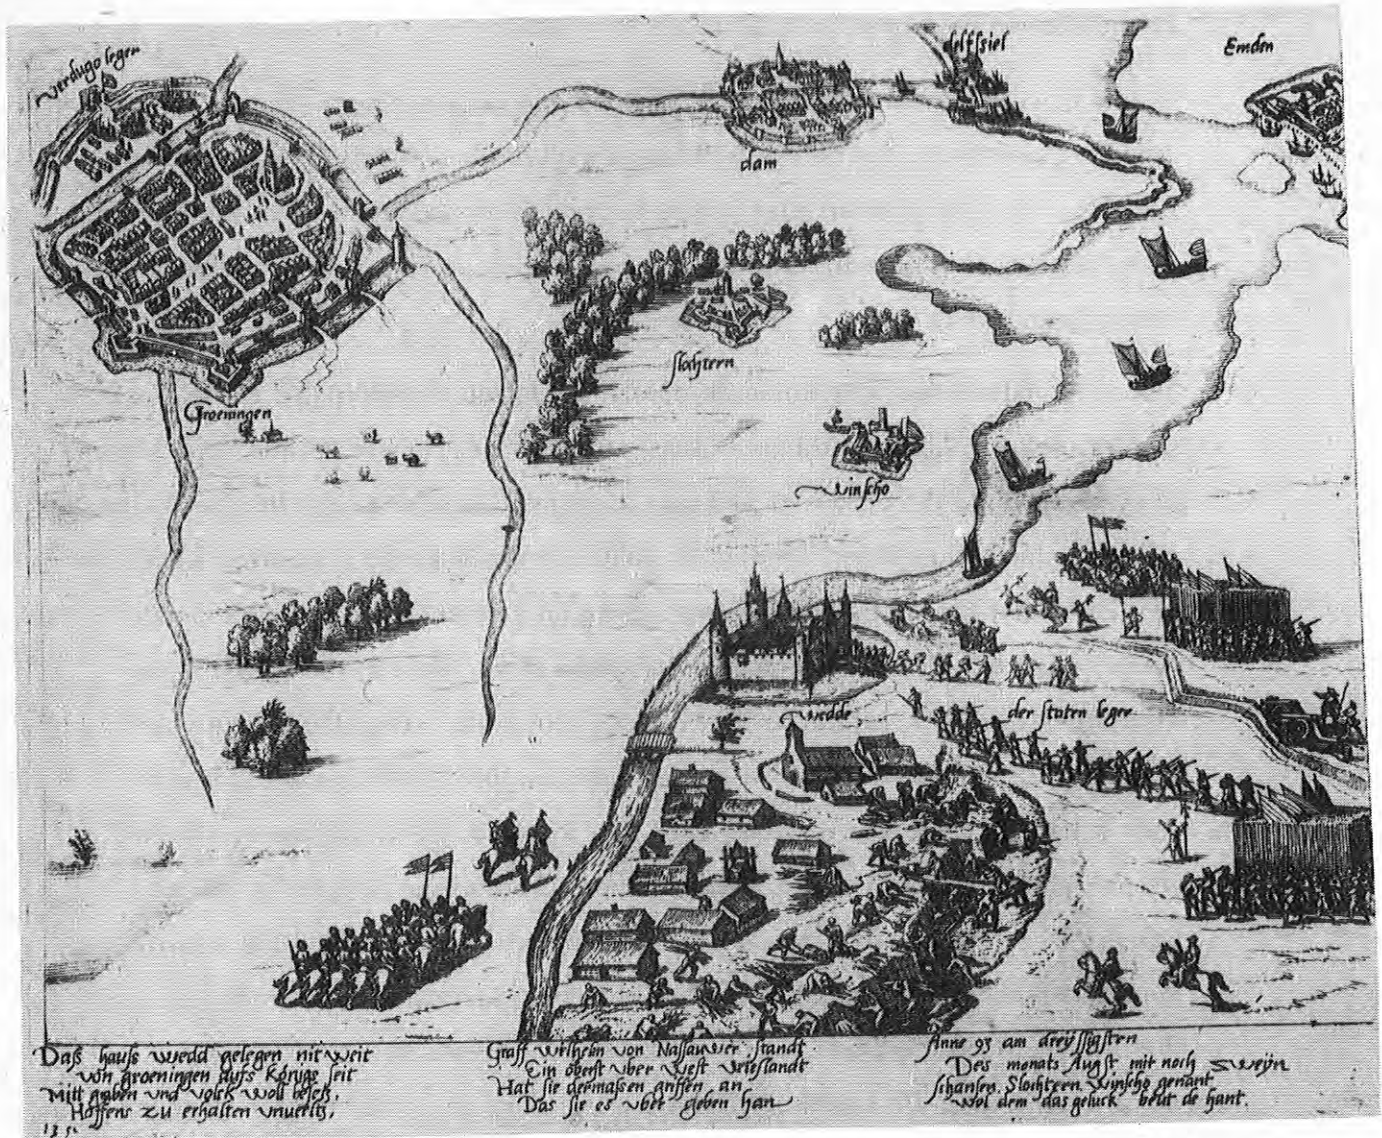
Verdugo leger

delfsiel

Emden

dam

Slohtern

Winscho

Groeningen

Wedde

der Staten leger

Daß hauß Wedd gelegen nit weit
von Groeningen auffs Königs seit
Mitt gelden und volck woll besetz,
Hoffens zu erhalten vnuerletz,

Graff Wilhelm von Nassau, der standt
Ein oberst vber West Frießlandt
Hat sie dermaßen griffen an
Das sie es vber geben han

Anno 93 am dreyssigsten
Des monats Augst mit noch zwejn
Schansen, Slohtern, Winscho genant
wol dem das geluck beut de hant.

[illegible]